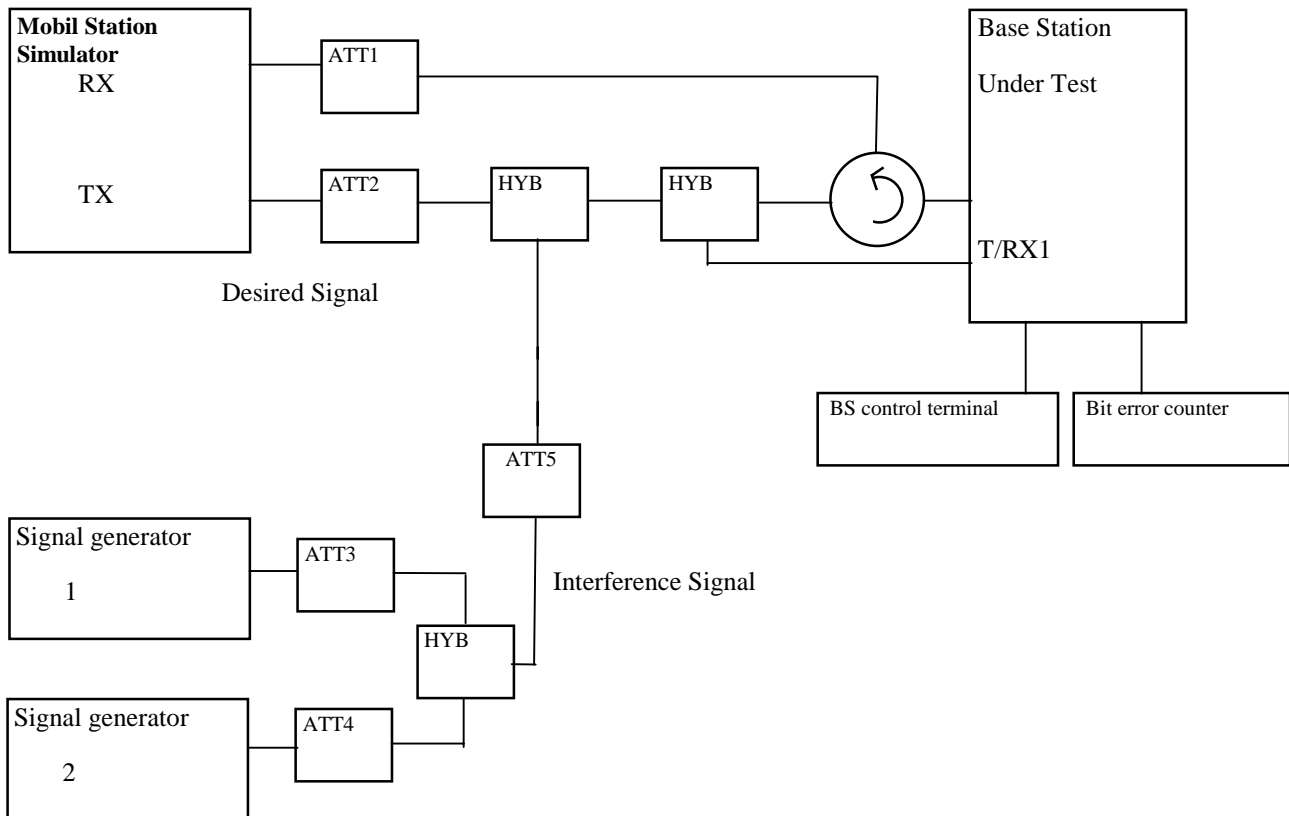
Mobil Station Simulator
RX
TX

ATT1

ATT2

HYB

HYB

Base Station
Under Test
T/RX1

Desired Signal

BS control terminal

Bit error counter

ATT5

Signal generator
1

ATT3

Interference Signal

HYB

Signal generator
2

ATT4